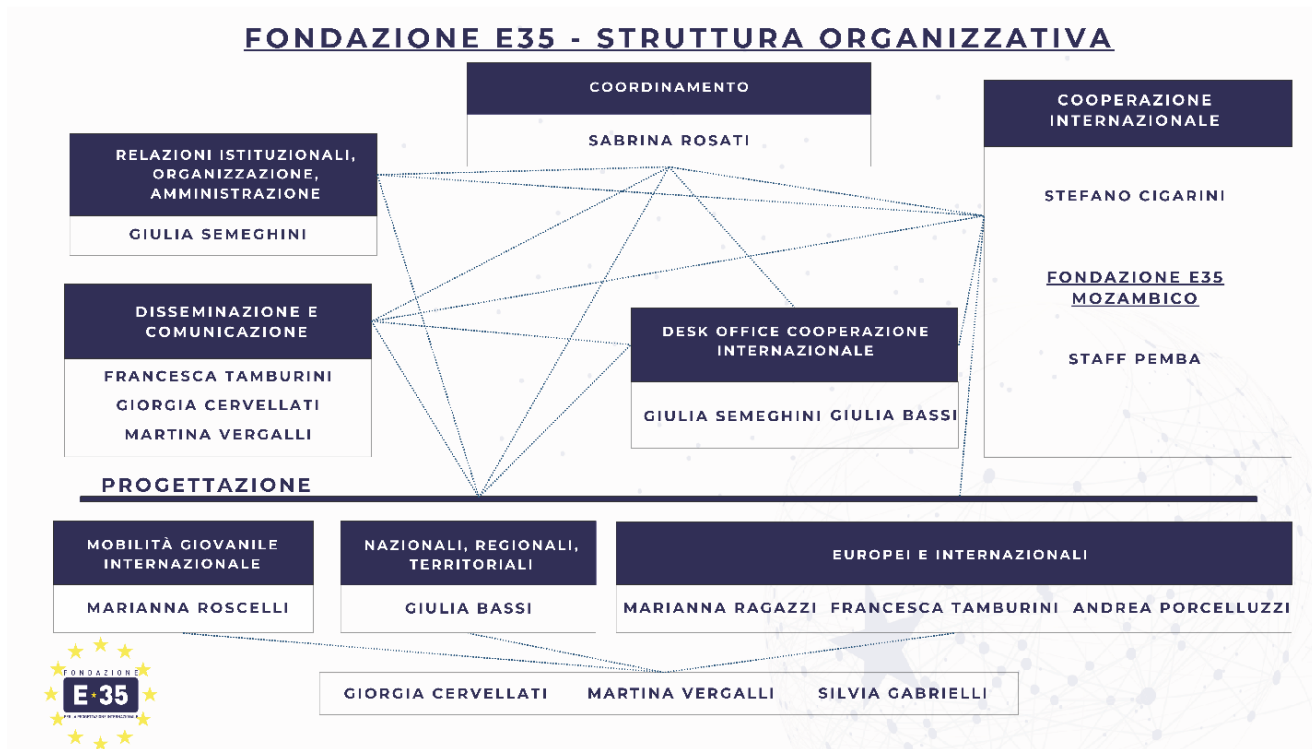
FONDAZIONE E35 - STRUTTURA ORGANIZZATIVA

COORDINAMENTO

SABRINA ROSATI

COOPERAZIONE INTERNAZIONALE

STEFANO CIGARINI

FONDAZIONE E35 MOZAMBICO

STAFF PEMBA

RELAZIONI ISTITUZIONALI, ORGANIZZAZIONE, AMMINISTRAZIONE

GIULIA SEMEGHINI

DISSEMINAZIONE E COMUNICAZIONE

FRANCESCA TAMBURINI

GIORGIA CERVELLATI

MARTINA VERGALLI

DESK OFFICE COOPERAZIONE INTERNAZIONALE

GIULIA SEMEGHINI GIULIA BASSI

PROGETTAZIONE

MOBILITÀ GIOVANILE INTERNAZIONALE

MARIANNA ROSCELLI

NAZIONALI, REGIONALI, TERRITORIALI

GIULIA BASSI

EUROPEI E INTERNAZIONALI

MARIANNA RAGAZZI FRANCESCA TAMBURINI ANDREA PORCELLUZZI

GIORGIA CERVELLATI MARTINA VERGALLI SILVIA GABRIELLI

FONDAZIONE E35

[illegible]